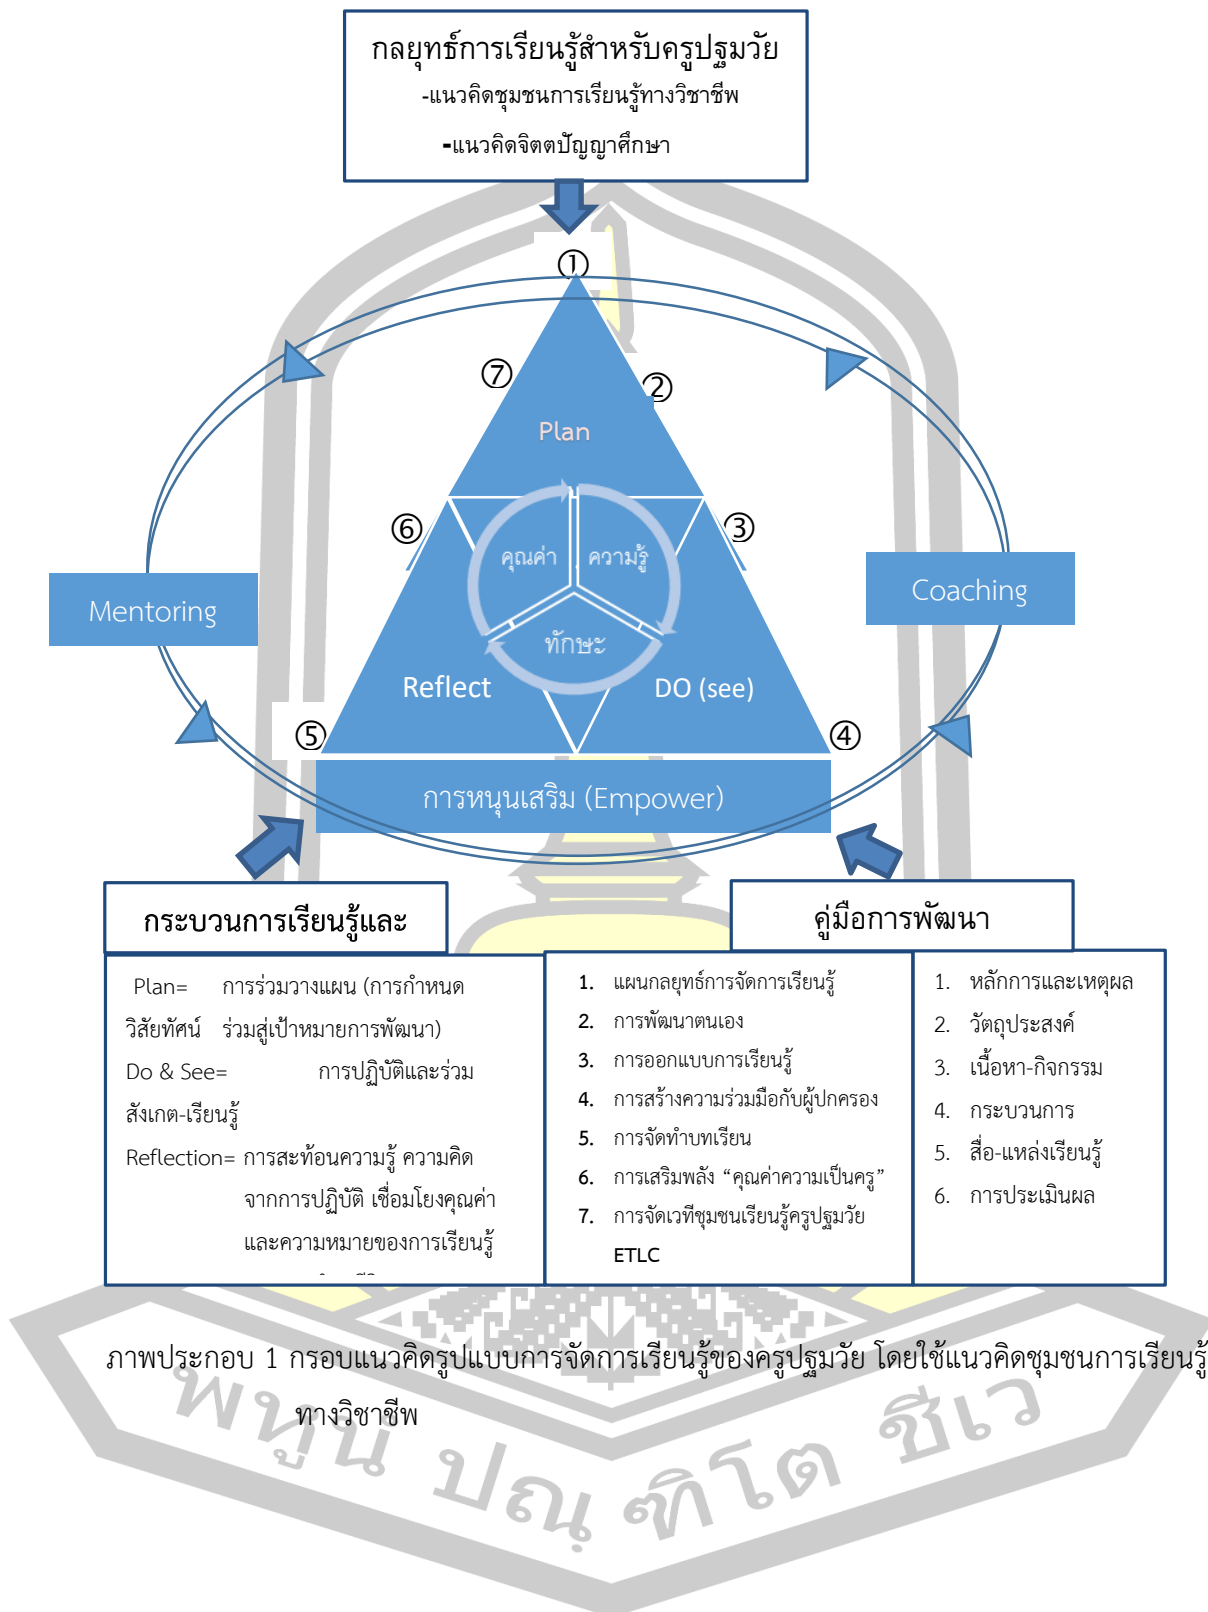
กลยุทธ์การเรียนรู้สำหรับครูปฐมวัย
-แนวคิดชุมชนการเรียนรู้ทางวิชาชีพ
-แนวคิดจิตตปัญญาศึกษา

①
⑦
②
Plan
⑥
③
คุณค่า
ความรู้
ทักษะ
Mentoring
Coaching
Reflect
DO (see)
⑤
④
การหนุนเสริม (Empower)

กระบวนการเรียนรู้และ

Plan= การร่วมวางแผน (การกำหนดวิสัยทัศน์ ร่วมสู่เป้าหมายการพัฒนา)
Do & See= การปฏิบัติและร่วมสังเกต-เรียนรู้
Reflection= การสะท้อนความรู้ ความคิดจากการปฏิบัติ เชื่อมโยงคุณค่า และความหมายของการเรียนรู้
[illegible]

คู่มือการพัฒนา

1. แผนกลยุทธ์การจัดการเรียนรู้
2. การพัฒนาตนเอง
3. การออกแบบการเรียนรู้
4. การสร้างความร่วมมือกับผู้ปกครอง
5. การจัดทำบทเรียน
6. การเสริมพลัง “คุณค่าความเป็นครู”
7. การจัดเวทีชุมชนเรียนรู้ครูปฐมวัย ETLC

1. หลักการและเหตุผล
2. วัตถุประสงค์
3. เนื้อหา-กิจกรรม
4. กระบวนการ
5. สื่อ-แหล่งเรียนรู้
6. การประเมินผล

ภาพประกอบ 1 กรอบแนวคิดรูปแบบการจัดการเรียนรู้ของครูปฐมวัย โดยใช้แนวคิดชุมชนการเรียนรู้ทางวิชาชีพ

พหูน ปณ ฑิโต ชีเว